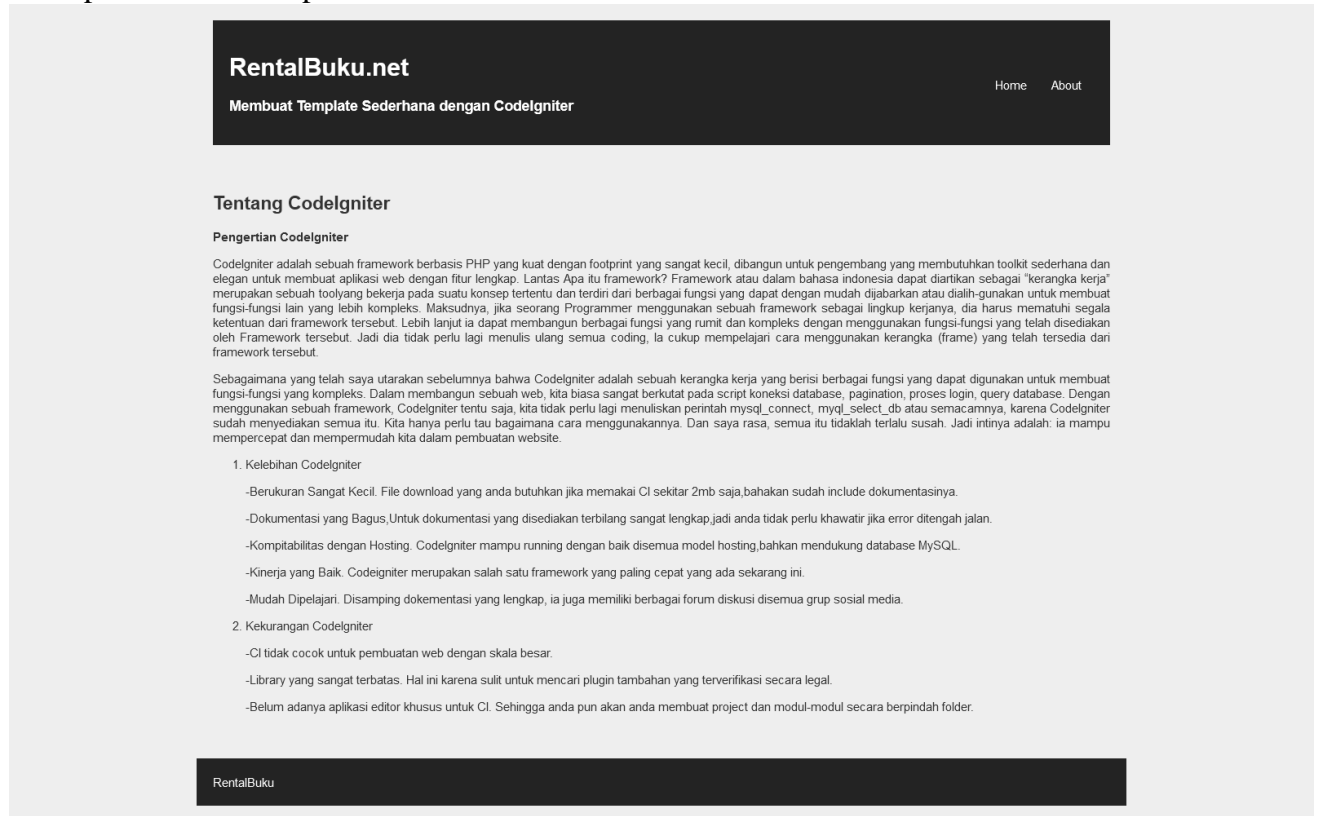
RentalBuku.net

Membuat Template Sederhana dengan CodeIgniter

Home About

Tentang CodeIgniter

Pengertian CodeIgniter

CodeIgniter adalah sebuah framework berbasis PHP yang kuat dengan footprint yang sangat kecil, dibangun untuk pengembang yang membutuhkan toolkit sederhana dan elegan untuk membuat aplikasi web dengan fitur lengkap. Lantas Apa itu framework? Framework atau dalam bahasa indonesia dapat diartikan sebagai "kerangka kerja" merupakan sebuah toolyang yang bekerja pada suatu konsep tertentu dan terdiri dari berbagai fungsi yang dapat dengan mudah dijabarkan atau dialih-gunakan untuk membuat fungsi-fungsi lain yang lebih kompleks. Maksudnya, jika seorang Programmer menggunakan sebuah framework sebagai lingkup kerjanya, dia harus mematuhi segala ketentuan dari framework tersebut. Lebih lanjut ia dapat membangun berbagai fungsi yang rumit dan kompleks dengan menggunakan fungsi-fungsi yang telah disediakan oleh Framework tersebut. Jadi dia tidak perlu lagi menulis ulang semua coding, Ia cukup mempelajari cara menggunakan kerangka (frame) yang telah tersedia dari framework tersebut.

Sebagaimana yang telah saya utarakan sebelumnya bahwa CodeIgniter adalah sebuah kerangka kerja yang berisi berbagai fungsi yang dapat digunakan untuk membuat fungsi-fungsi yang kompleks. Dalam membangun sebuah web, kita biasa sangat berkutat pada script koneksi database, pagination, proses login, query database. Dengan menggunakan sebuah framework, CodeIgniter tentu saja, kita tidak perlu lagi menuliskan perintah mysql_connect, myql_select_db atau semacamnya, karena CodeIgniter sudah menyediakan semua itu. Kita hanya perlu tau bagaimana cara menggunakannya. Dan saya rasa, semua itu tidaklah terlalu susah. Jadi intinya adalah: ia mampu mempercepat dan mempermudah kita dalam pembuatan website.

1. Kelebihan CodeIgniter

-Berukuran Sangat Kecil. File download yang anda butuhkan jika memakai CI sekitar 2mb saja,bahakan sudah include dokumentasinya.

-Dokumentasi yang Bagus,Untuk dokumentasi yang disediakan terbilang sangat lengkap,jadi anda tidak perlu khawatir jika error ditengah jalan.

-Kompitabilitas dengan Hosting. CodeIgniter mampu running dengan baik disemua model hosting,bahkan mendukung database MySQL.

-Kinerja yang Baik. Codeigniter merupakan salah satu framework yang paling cepat yang ada sekarang ini.

-Mudah Dipelajari. Disamping dokementasi yang lengkap, ia juga memiliki berbagai forum diskusi disemua grup sosial media.

2. Kekurangan CodeIgniter

-CI tidak cocok untuk pembuatan web dengan skala besar.

-Library yang sangat terbatas. Hal ini karena sulit untuk mencari plugin tambahan yang terverifikasi secara legal.

-Belum adanya aplikasi editor khusus untuk CI. Sehingga anda pun akan anda membuat project dan modul-modul secara berpindah folder.

RentalBuku